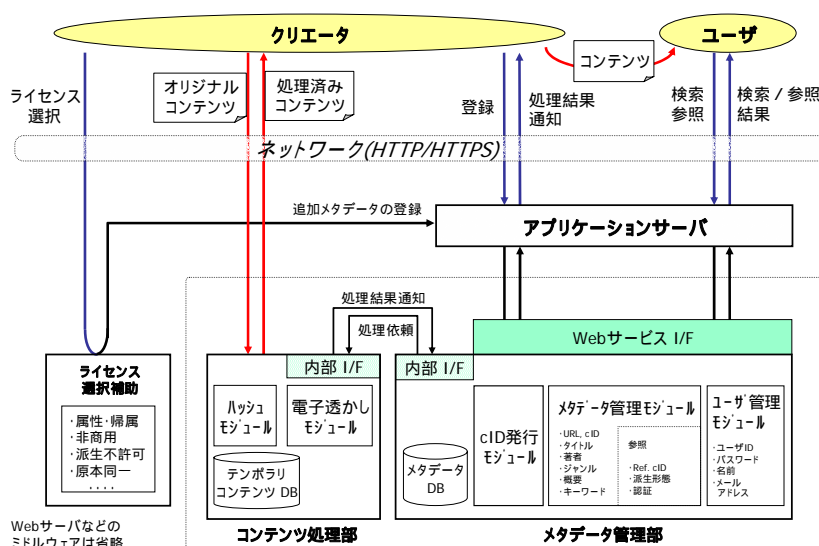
クリエータ

ユーザ

コンテンツ

ライセンス
選択

オリジナル
コンテンツ

処理済み
コンテンツ

登録

処理結果
通知

検索
参照

検索 / 参照
結果

ネットワーク(HTTP/HTTPS)

追加メタデータの登録

アプリケーションサーバ

処理結果通知

処理依頼

Webサービス I/F

ライセンス
選択補助

・属性・帰属
・非商用
・派生不許可
・原本同一
・・・・

内部 I/F

ハッシュ
モジュール

電子透かし
モジュール

テンポラリ
コンテンツ DB

内部 I/F

メタデータ
DB

cID発行
モジュール

メタデータ管理モジュール

・URL, cID
・タイトル
・著者
・ジャンル
・概要
・キーワード

参照

・Ref. cID
・派生形態
・認証

ユーザ管理
モジュール

・ユーザID
・パスワード
・名前
・メール
アドレス

Webサーバなどの
ミドルウェアは省略

コンテンツ処理部

メタデータ管理部